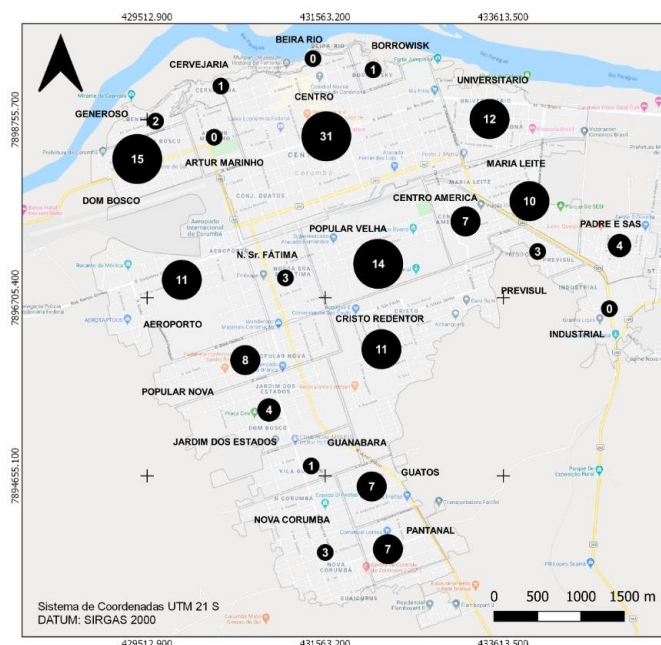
429512.900
431563.200
433613.500

7898755.700
7896705.400
7894655.100

BEIRA RIO
0
BORROWISK
1
CERVEJARIA
1
UNIVERSITÁRIO
CENTRO
GENEROSO
2
12
0
31
15
ARTUR MARINHO
MARIA LEITE
DOM BOSCO
CENTRO AMERICA
10
7
PADRE E SAS
POPULAR VELHA
4
3
N. Sr. FÁTIMA
3
14
11
PREVISUL
AEROPORTO
0
CRISTO REDENTOR
INDUSTRIAL
11
8
POPULAR NOVA
4
JARDIM DOS ESTADOS
GUANABARA
1
GUATOS
7
NOVA CORUMBA
PANTANAL
7
3

0 500 1000 1500 m

Sistema de Coordenadas UTM 21 S
DATUM: SIRGAS 2000

429512.900
431563.200
433613.500